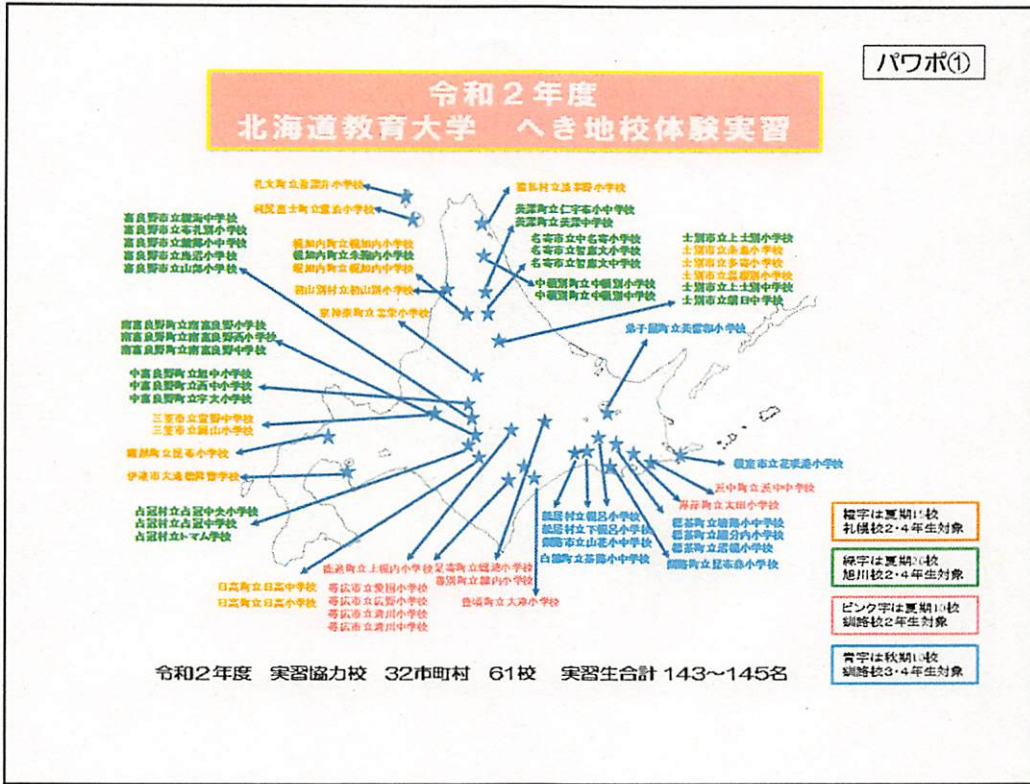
パワポ①

令和２年度
北海道教育大学　へき地校体験実習

礼文町立香深井小学校
利尻富士町立鬼脇小学校

富良野市立樹海中学校
富良野市立布礼別小学校
富良野市立麓郷中学校
富良野市立鳥沼小学校
富良野市立山部小学校

幌加内町立幌加内小学校
幌加内町立朱鞠内小学校
幌加内町立幌加内中学校
初山別村立初山別小学校
東神楽町立志比内小学校

南富良野町立南富良野小学校
南富良野町立南富良野西小学校
南富良野町立南富良野中学校

中富良野町立旭中小学校
中富良野町立西中小学校
中富良野町立本幸小学校

三笠市立萱野中学校
三笠市立岡山小学校

蘭越町立昆布小学校

伊達市大滝徳舜瞥学校

占冠村立占冠中央小学校
占冠村立占冠中学校
占冠村立トマム学校

猿払村立浅茅野小学校

美深町立仁宇布小中学校
美深町立美深中学校

名寄市立中名寄小学校
名寄市立智恵文小学校
名寄市立智恵文中学校

中頓別町立中頓別小学校
中頓別町立中頓別中学校

士別市立上士別小学校
士別市立糸魚小学校
士別市立多寄小学校
士別市立温根別小学校
士別市立上士別中学校
士別市立朝日中学校

弟子屈町立美留和小学校

根室市立花咲港小学校

浜中町立浜中中学校

厚岸町立太田小学校

標茶町立塘路小中学校
標茶町立磯分内小学校
標茶町立沼幌小学校
釧路町立昆布森小学校

鶴居村立鶴居小学校
鶴居村立下幌呂小学校
釧路市立山花小中学校
白糠町立茶路小中学校

鹿追町立上幌内小学校
足寄町立螺湾小学校
幕別町立糠内小学校

豊頃町立大津小学校

日高町立日高中学校
日高町立日高小学校
帯広市立愛国小学校
帯広市立広野小学校
帯広市立清川小学校
帯広市立清川中学校

橙字は夏期15校
札幌校2・4年生対象

緑字は夏期26校
旭川校2・4年生対象

ピンク字は夏期10校
釧路校2年生対象

青字は秋期10校
釧路校3・4年生対象

令和２年度　実習協力校　32市町村　61校　実習生合計 143～145名